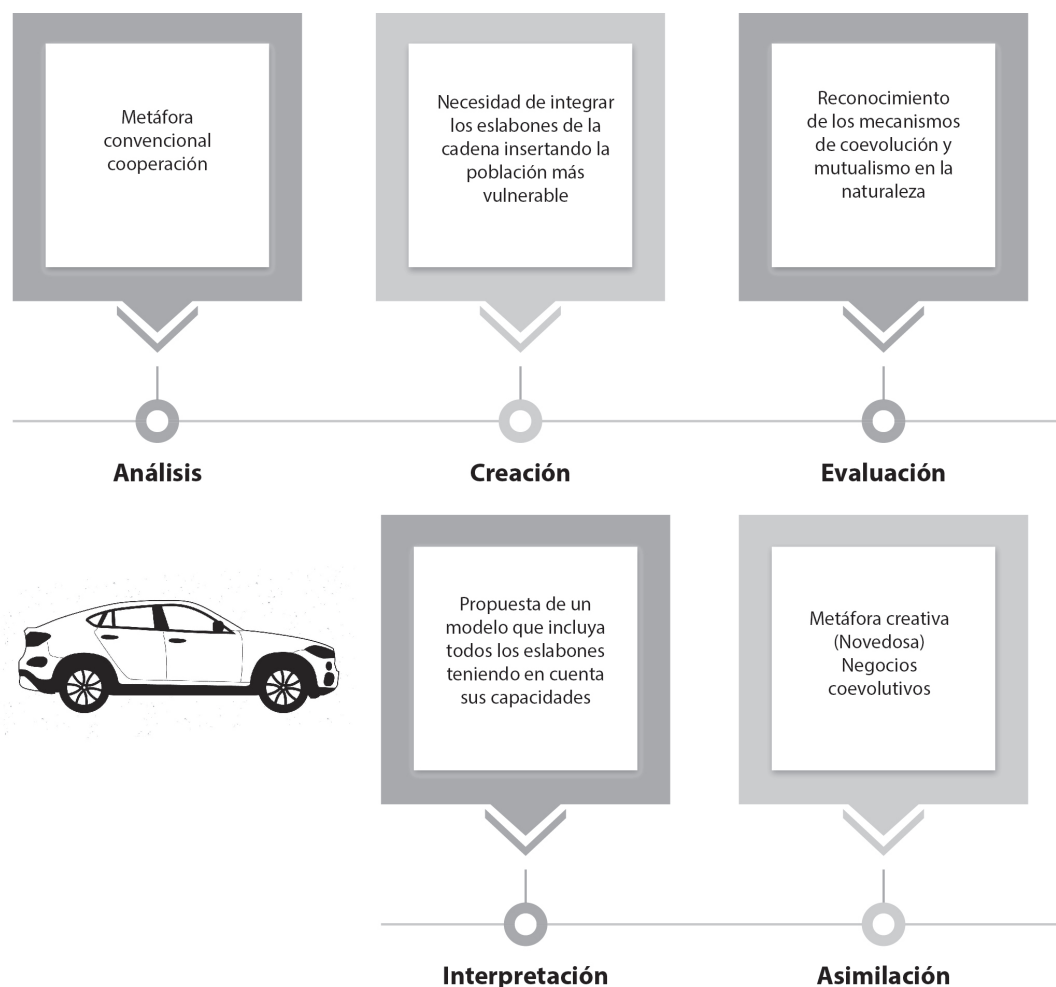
Metáfora convencional cooperación

Necesidad de integrar los eslabones de la cadena insertando la población más vulnerable

Reconocimiento de los mecanismos de coevolución y mutualismo en la naturaleza

Análisis

Creación

Evaluación

Propuesta de un modelo que incluya todos los eslabones teniendo en cuenta sus capacidades

Metáfora creativa (Novedosa) Negocios coevolutivos

Interpretación

Asimilación